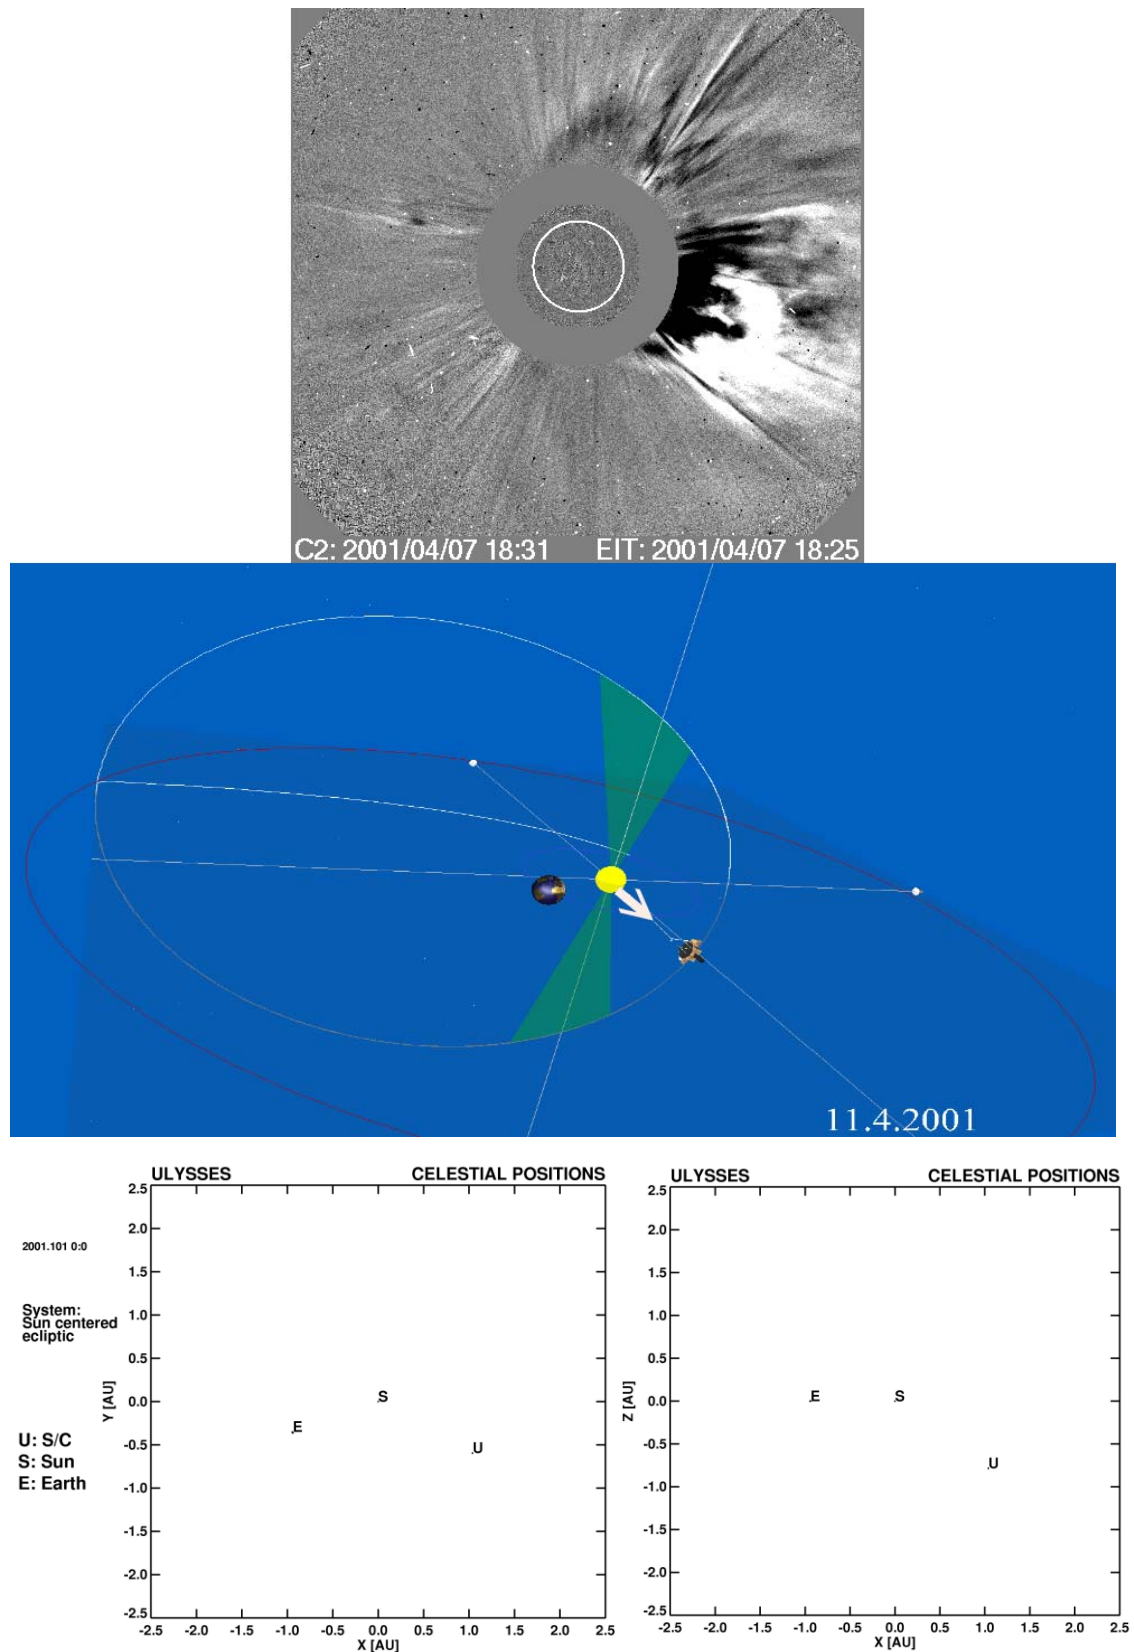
C2: 2001/04/07 18:31 EIT: 2001/04/07 18:25

11.4.2001

ULYSSES CELESTIAL POSITIONS

2001.101 0:0

System: Sun centered ecliptic

U: S/C
S: Sun
E: Earth

Y [AU]

2.5
2.0
1.5
1.0
0.5
0.0
-0.5
-1.0
-1.5
-2.0
-2.5

E
S
U

-2.5 -2.0 -1.5 -1.0 -0.5 0.0 0.5 1.0 1.5 2.0 2.5
X [AU]

ULYSSES CELESTIAL POSITIONS

Z [AU]

2.5
2.0
1.5
1.0
0.5
0.0
-0.5
-1.0
-1.5
-2.0
-2.5

E
S
U

-2.5 -2.0 -1.5 -1.0 -0.5 0.0 0.5 1.0 1.5 2.0 2.5
X [AU]